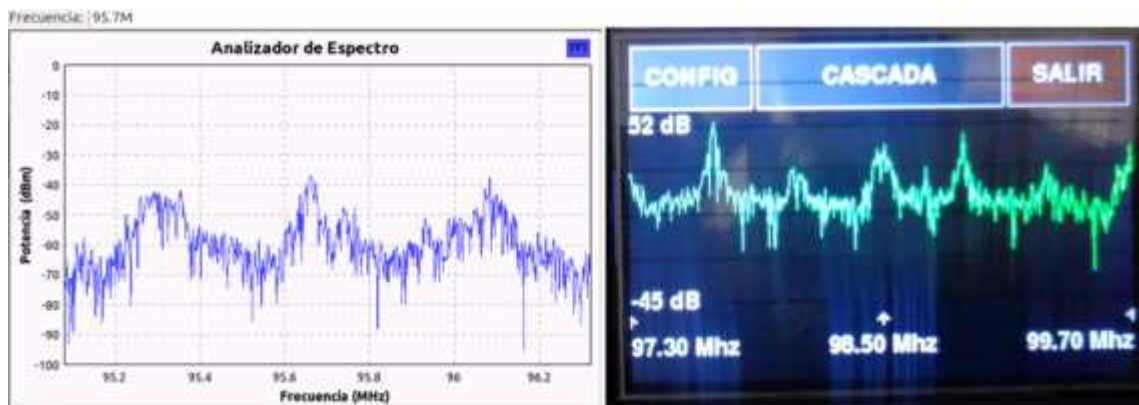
Frecuencia: 95.7M

Analizador de Espectro

0
-10
-20
-30
-40
-50
-60
-70
-80
-90
-100

Potencia (dBm)

95.2
95.4
95.6
95.8
96
96.2

Frecuencia (MHz)

CONFIG
CASCADA
SALIR

52 dB

-45 dB

97.30 Mhz
98.50 Mhz
99.70 Mhz